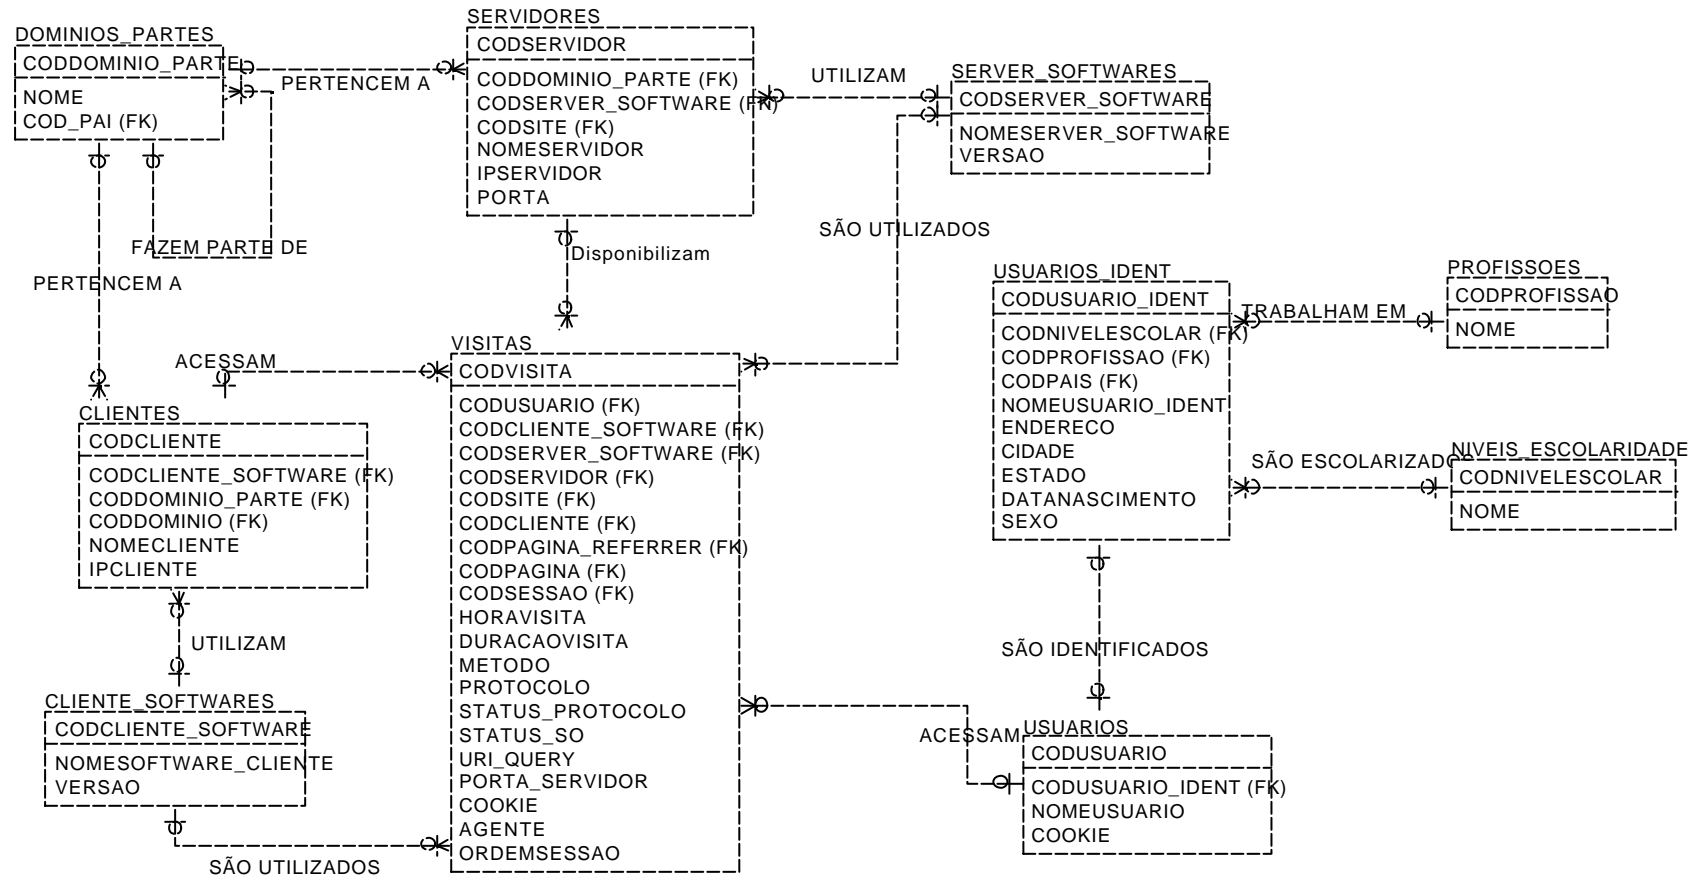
DOMINIOS_PARTES
CODDOMINIO_PARTE
NOME
COD_PAI (FK)

PERTENCEM A

SERVIDORES
CODSERVIDOR
CODDOMINIO_PARTE (FK)
CODSERVER_SOFTWARE (FK)
CODSITE (FK)
NOMESERVIDOR
IPSERVIDOR
PORTA

UTILIZAM

SERVER_SOFTWARES
CODSERVER_SOFTWARE
NOMESERVER_SOFTWARE
VERSAO

FAZEM PARTE DE

Disponibilizam

SÃO UTILIZADOS

PERTENCEM A

USUARIOS_IDENT
CODUSUARIO_IDENT
CODNIVELESCOLAR (FK)
CODPROFISSAO (FK)
CODPAIS (FK)
NOMEUSUARIO_IDENT
ENDERECO
CIDADE
ESTADO
DATANASCIMENTO
SEXO

TRABALHAM EM

PROFISSOES
CODPROFISSAO
NOME

ACESSAM

VISITAS
CODVISITA
CODUSUARIO (FK)
CODCLIENTE_SOFTWARE (FK)
CODSERVER_SOFTWARE (FK)
CODSERVIDOR (FK)
CODSITE (FK)
CODCLIENTE (FK)
CODPAGINA_REFERRER (FK)
CODPAGINA (FK)
CODSESSAO (FK)
HORAVISITA
DURACAOVISITA
METODO
PROTOCOLO
STATUS_PROTOCOLO
STATUS_SO
URI_QUERY
PORTA_SERVIDOR
COOKIE
AGENTE
ORDEMSESSAO

CLIENTES
CODCLIENTE
CODCLIENTE_SOFTWARE (FK)
CODDOMINIO_PARTE (FK)
CODDOMINIO (FK)
NOMECLIENTE
IPCLIENTE

SÃO ESCOLARIZADOS

NIVEIS_ESCOLARIDADE
CODNIVELESCOLAR
NOME

UTILIZAM

SÃO IDENTIFICADOS

CLIENTE_SOFTWARES
CODCLIENTE_SOFTWARE
NOMESOFTWARE_CLIENTE
VERSAO

ACESSAM

USUARIOS
CODUSUARIO
CODUSUARIO_IDENT (FK)
NOMEUSUARIO
COOKIE

SÃO UTILIZADOS